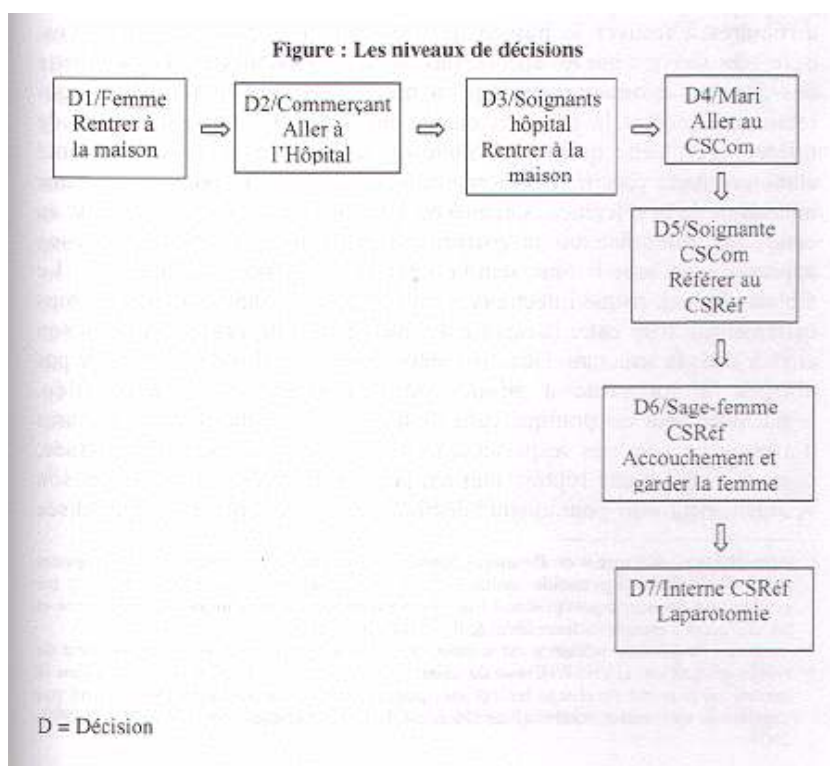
Figure : Les niveaux de décisions

D1/Femme Rentrer à la maison

D2/Commerçant Aller à l'Hôpital

D3/Soignants hôpital Rentrer à la maison

D4/Mari Aller au CSCom

D5/Soignante CSCom Référer au CSRéf

D6/Sage-femme CSRéf Accouchement et garder la femme

D7/Interne CSRéf Laparotomie

D = Décision